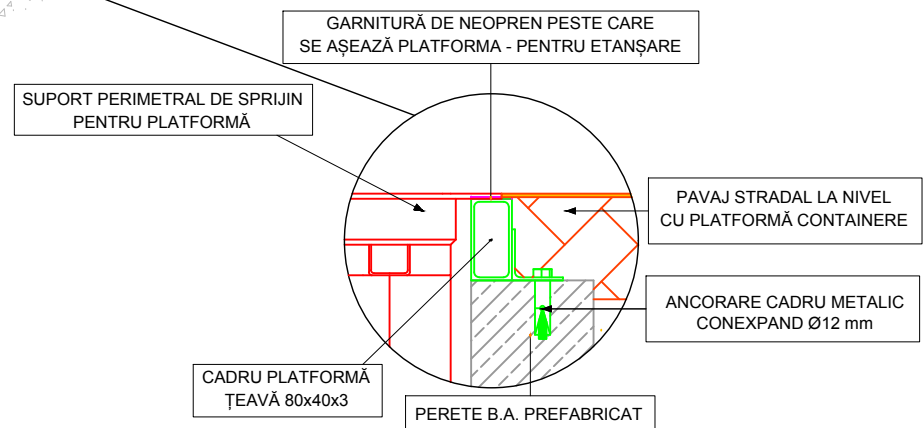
GARNITURĂ DE NEOPREN PESTE CARE SE AȘEAZĂ PLATFORMA - PENTRU ETANȘARE

SUPORT PERIMETRAL DE SPRIJIN PENTRU PLATFORMĂ

PAVAJ STRADAL LA NIVEL CU PLATFORMĂ CONTAINERE

ANCORARE CADRU METALIC CONEXPAND Ø12 mm

CADRU PLATFORMĂ ȚEAVĂ 80x40x3

PERETE B.A. PREFABRICAT